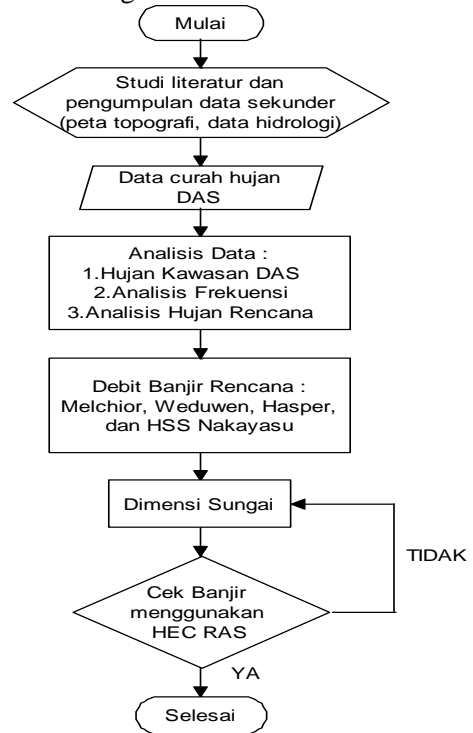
Mulai

Studi literatur dan pengumpulan data sekunder (peta topografi, data hidrologi)

Data curah hujan DAS

Analisis Data :
1.Hujan Kawasan DAS
2.Analisis Frekuensi
3.Analisis Hujan Rencana

Debit Banjir Rencana : Melchior, Weduwen, Hasper, dan HSS Nakayasu

Dimensi Sungai

TIDAK

Cek Banjir menggunakan HEC RAS

YA

Selesai